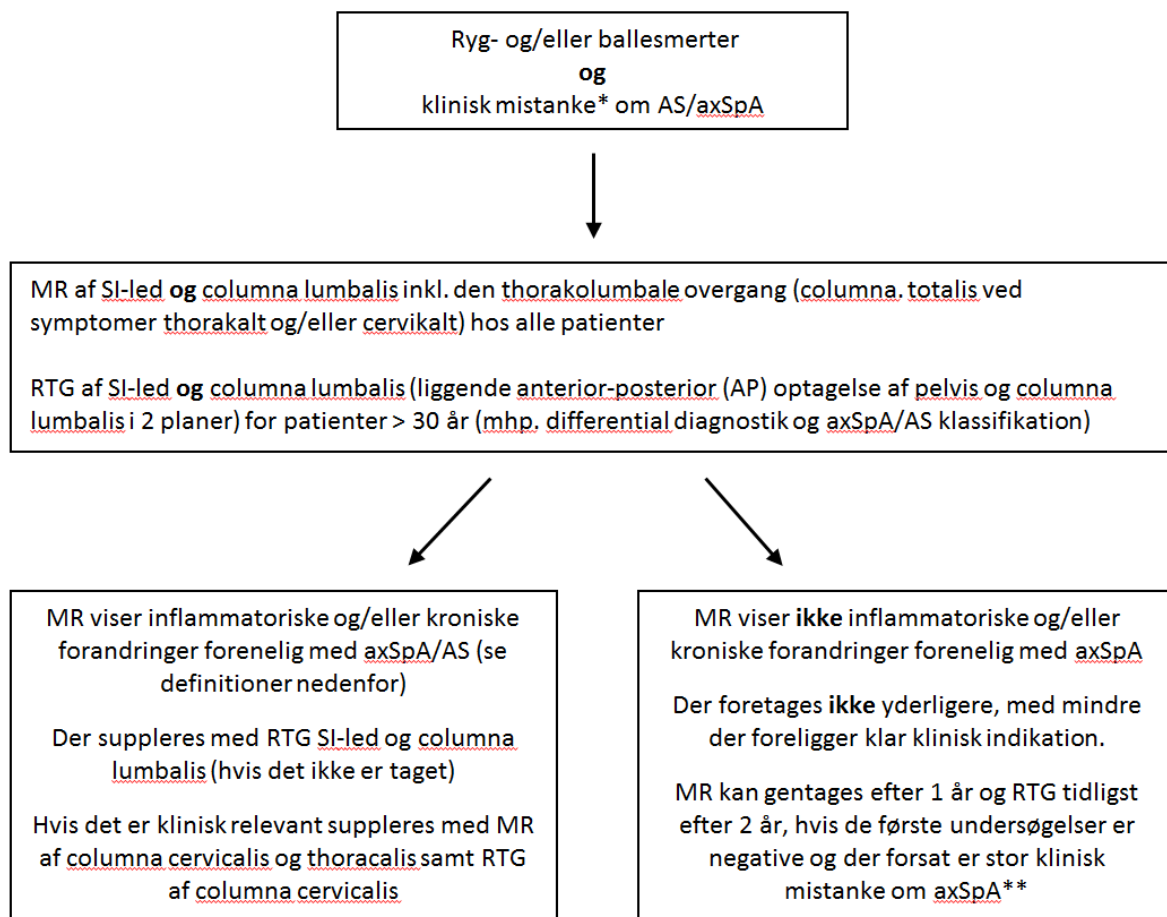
Ryg- og/eller ballesmerter
**og**
klinisk mistanke* om AS/axSpA

MR af SI-led **og** columna lumbalis inkl. den thorakolumbale overgang (columna. totalis ved symptomer thorakalt og/eller cervikalt) hos alle patienter

RTG af SI-led **og** columna lumbalis (liggende anterior-posterior (AP) optagelse af pelvis og columna lumbalis i 2 planer) for patienter > 30 år (mhp. differential diagnostik og axSpA/AS klassifikation)

MR viser inflammatoriske og/eller kroniske forandringer forenelig med axSpA/AS (se definitioner nedenfor)

Der suppleres med RTG SI-led og columna lumbalis (hvis det ikke er taget)

Hvis det er klinisk relevant suppleres med MR af columna cervicalis og thoracalis samt RTG af columna cervicalis

MR viser **ikke** inflammatoriske og/eller kroniske forandringer forenelig med axSpA

Der foretages **ikke** yderligere, med mindre der foreligger klar klinisk indikation.

MR kan gentages efter 1 år og RTG tidligst efter 2 år, hvis de første undersøgelser er negative og der forsat er stor klinisk mistanke om axSpA**